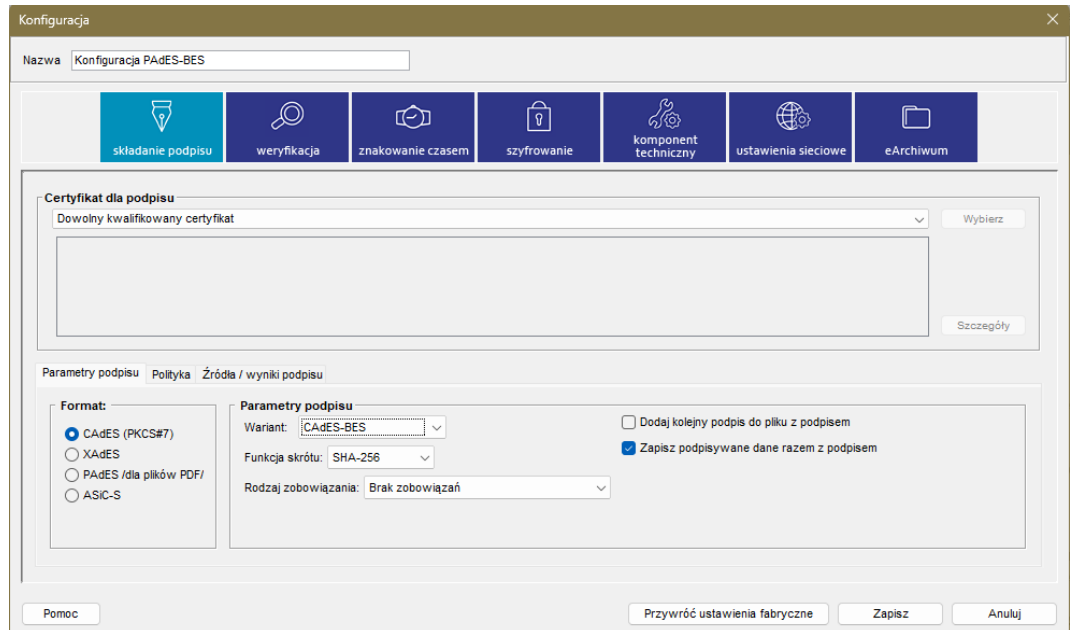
Konfiguracja

Nazwa Konfiguracja PAdES-BES

składanie podpisu | weryfikacja | znakowanie czasem | szyfrowanie | komponent techniczny | ustawienia sieciowe | eArchiwum

Certyfikat dla podpisu
Dowolny kwalifikowany certyfikat
Wybierz
Szczegóły

Parametry podpisu | Polityka | Źródła / wyniki podpisu

Format:
CAdES (PKCS#7)
XAdES
PAdES /dla plików PDF/
ASiC-S

Parametry podpisu
Wariant: CAdES-BES
Funkcja skrótu: SHA-256
Rodzaj zobowiązania: Brak zobowiązań

Dodaj kolejny podpis do pliku z podpisem
Zapisz podpisywane dane razem z podpisem

Pomoc
Przywróć ustawienia fabryczne
Zapisz
Anuluj